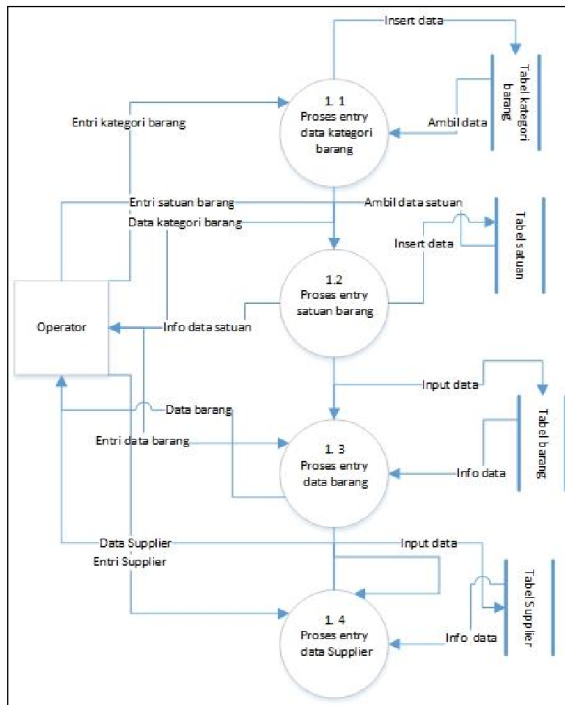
Insert data

Tabel kategori barang

1. 1
Proses entry data kategori barang

Entri kategori barang

Ambil data

Entri satuan barang

Ambil data satuan

Data kategori barang

Tabel satuan

Insert data

1.2
Proses entry satuan barang

Operator

Info data satuan

Input data

Tabel barang

Data barang

Entri data barang

1. 3
Proses entry data barang

Info data

Data Supplier

Input data

Entri Supplier

Tabel Supplier

1. 4
Proses entry data Supplier

Info data